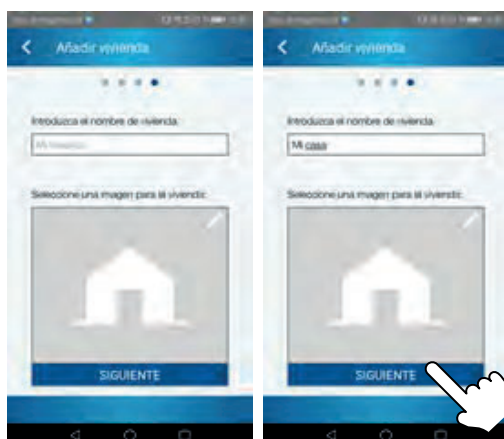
Añadir vivienda

Introduzca el nombre de vivienda:

Mi vivienda

Seleccione una imagen para la vivienda:

SIGUIENTE

Añadir vivienda

Introduzca el nombre de vivienda:

Mi casa

Seleccione una imagen para la vivienda:

SIGUIENTE